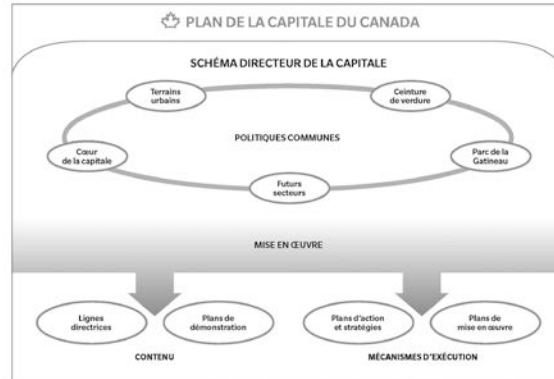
PLAN DE LA CAPITALE DU CANADA

SCHÉMA DIRECTEUR DE LA CAPITALE

Terrains urbains

Ceinture de verdure

POLITIQUES COMMUNES

Cœur de la capitale

Parc de la Gatineau

Futurs secteurs

MISE EN ŒUVRE

Lignes directrices

Plans de démonstration

CONTENU

Plans d'action et stratégies

Plans de mise en œuvre

MÉCANISMES D'EXÉCUTION